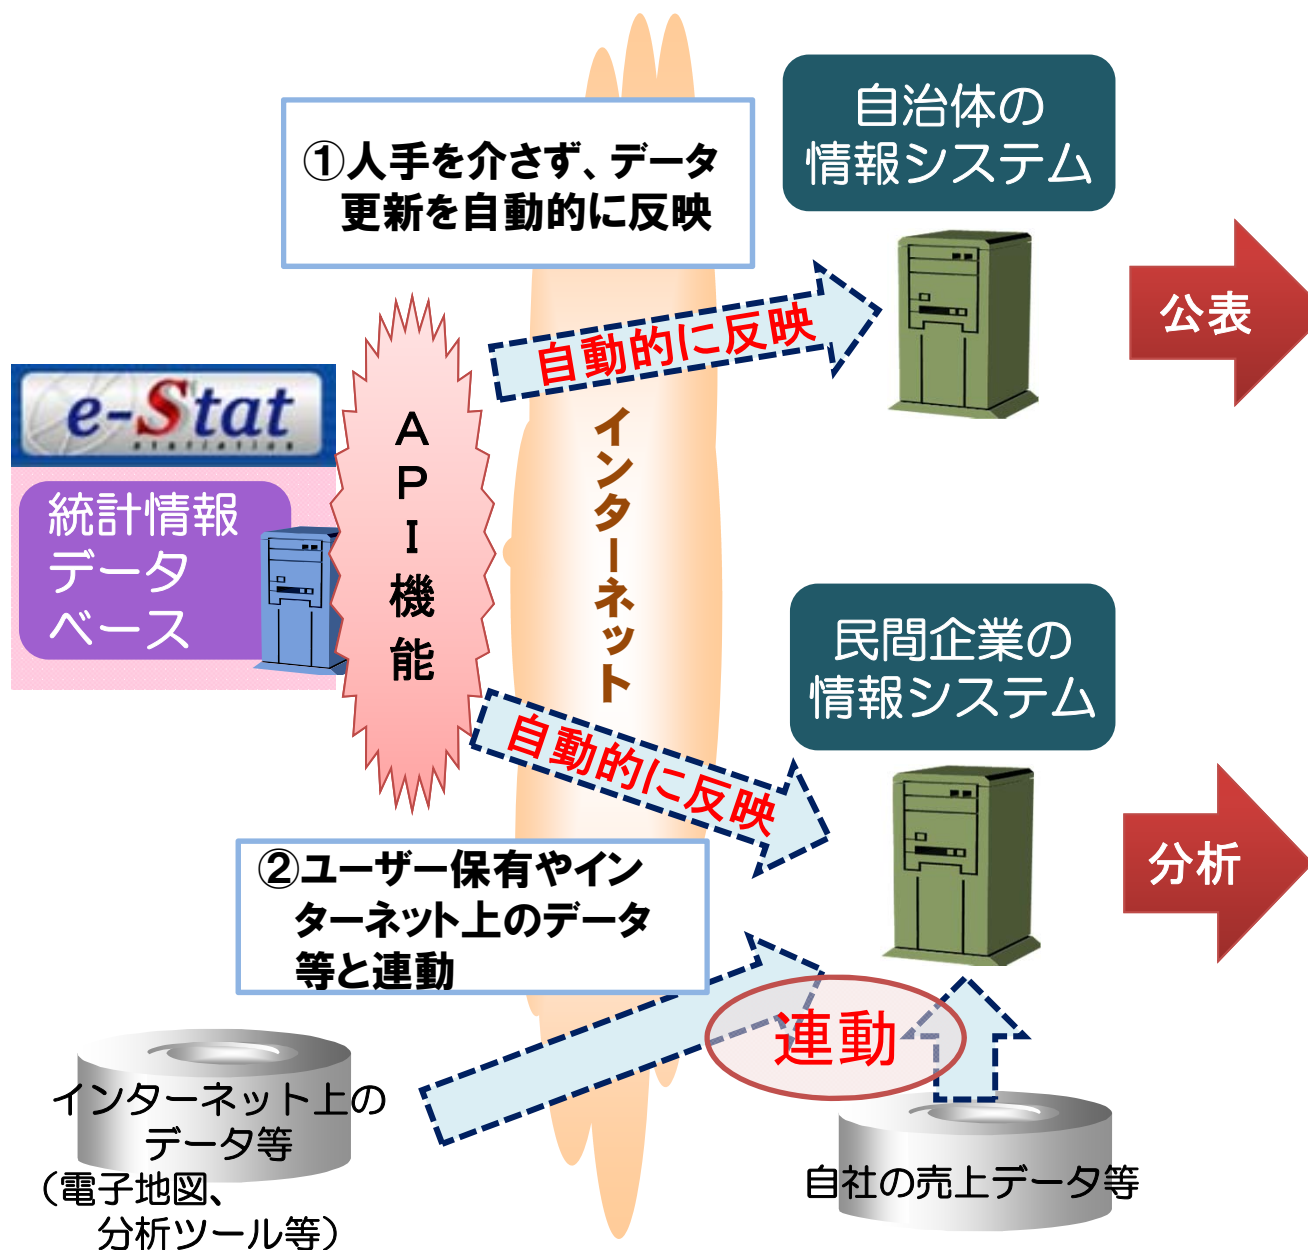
①人手を介さず、データ更新を自動的に反映

自治体の情報システム

公表

自動的に反映

e-Stat
statistics

統計情報データベース

API機能

インターネット

民間企業の情報システム

自動的に反映

分析

②ユーザー保有やインターネット上のデータ等と連動

連動

インターネット上のデータ等
（電子地図、分析ツール等）

自社の売上データ等